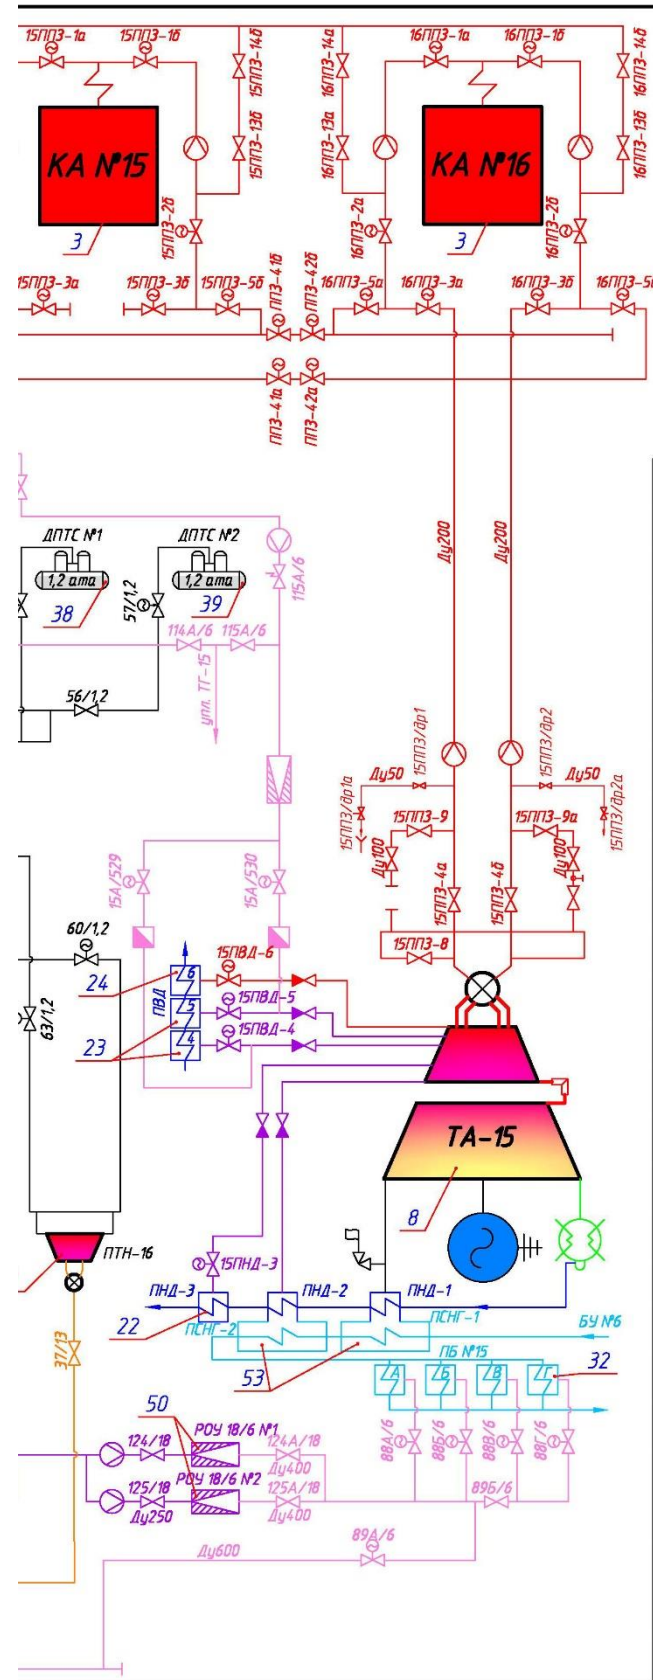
15ПП3-1а 15ПП3-1б 15ПП3-14б 16ПП3-14а 16ПП3-1а 16ПП3-1б 16ПП3-14б

КА №15

15ПП3-13б 16ПП3-13а

КА №16

16ПП3-13б

3 15ПП3-2б 16ПП3-2а 3 16ПП3-2б

15ПП3-3а 15ПП3-3б 15ПП3-5б 15ПП3-41б ПП3-42б 16ПП3-5а 16ПП3-3а 16ПП3-3б 16ПП3-5б

ПП3-41а ПП3-42а

ДПТС №1 ДПТС №2

1,2 ата 1,2 ата

38 57/1,2 39 115А/6

114А/6 115А/6

Ду200 Ду200

56/1,2 упл. ТГ-15

Ду50 15ПП3/др1 15ПП3/др2 Ду50

15ПП3/др1а 15ПП3-9 15ПП3-9а 15ПП3/др2а

15А/529 15А/530 Ду100 Ду100

15ПП3-4а 15ПП3-4б

60/1,2 15ПП3-8

24 15ПВД-6

ПВД 6 5 4 15ПВД-5

63/1,2 23 15ПВД-4

ТА-15

8

ПТН-16

15ПНД-3

ПНД-3 ПНД-2 ПНД-1

22 ПСНГ-2 ПСНГ-1 БУ №6

ПБ №15

53 А Б В Г 32

37/13

50

124/18 РОУ 18/6 №1 124А/18

РОУ 18/6 №2 Ду400

125/18 125А/18

Ду250 Ду400

88А/6 88Б/6 88В/6 88Г/6

89Б/6

Ду600 89А/6